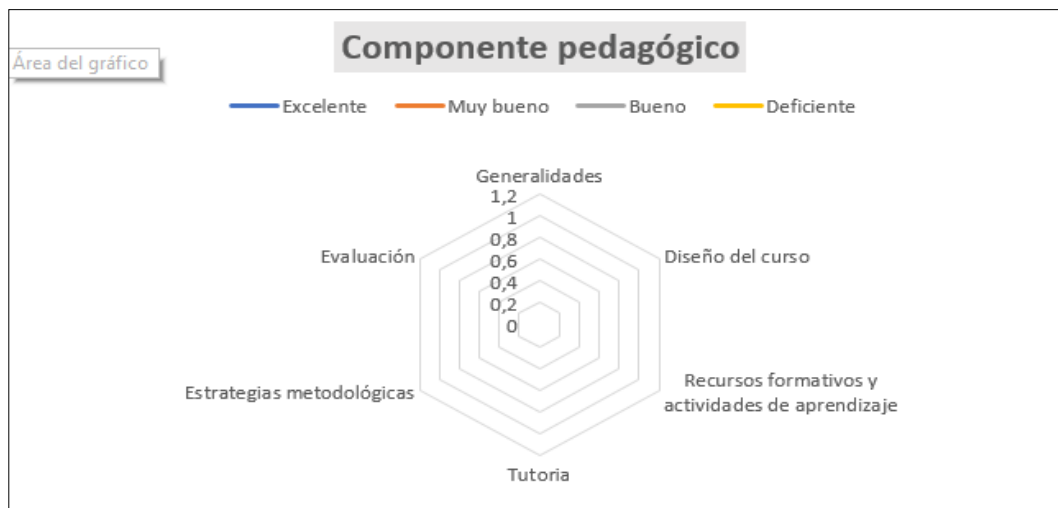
Área del gráfico

Componente pedagógico

Excelente Muy bueno Bueno Deficiente

Generalidades

1,2
1
0,8
0,6
0,4
0,2
0

Diseño del curso

Recursos formativos y actividades de aprendizaje

Tutoria

Estrategias metodológicas

Evaluación